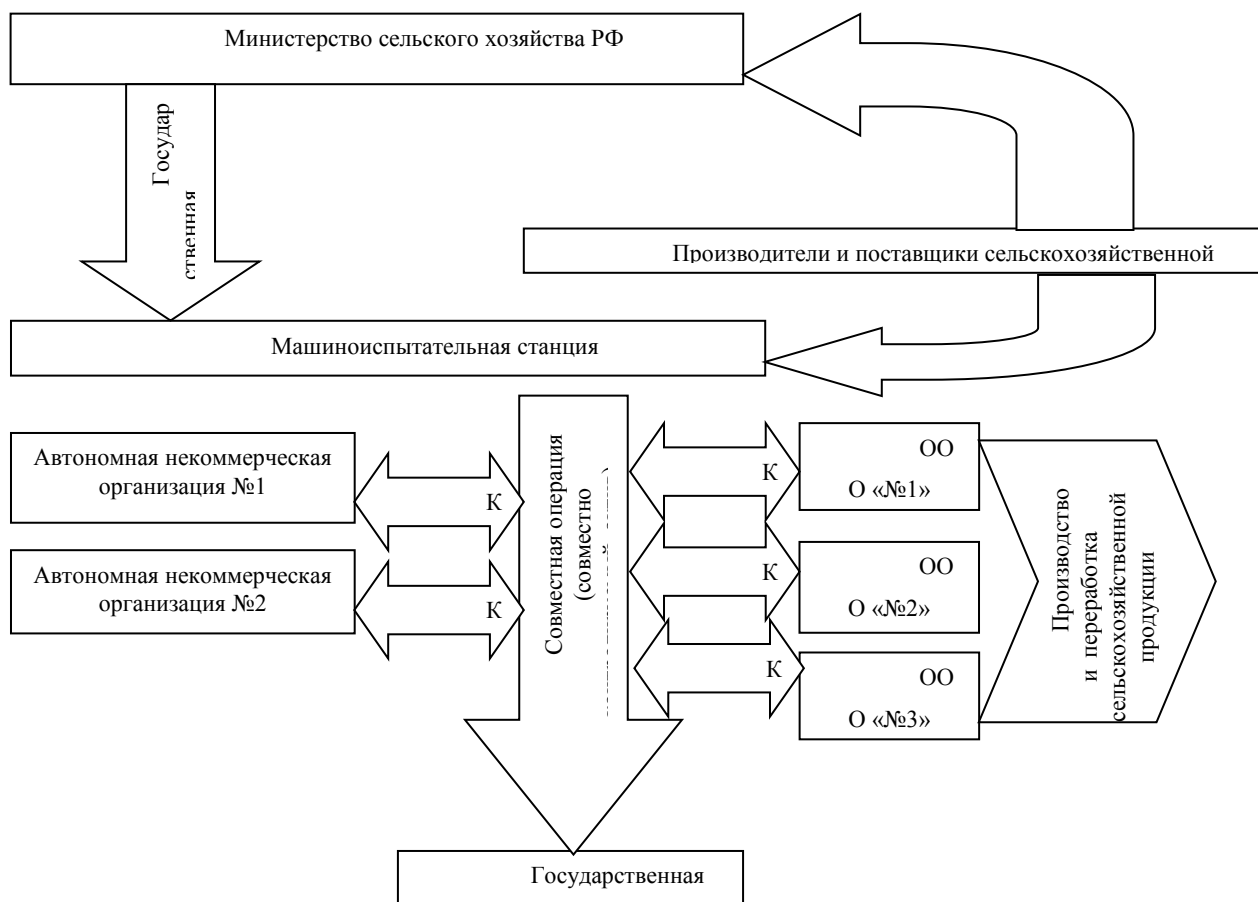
Министерство сельского хозяйства РФ

Государ
ственная

Производители и поставщики сельскохозяйственной

Машиноиспытательная станция

Автономная некоммерческая организация №1

Автономная некоммерческая организация №2

К

К

Совместная операция
(совместно
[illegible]

К

К

К

ОО
О «№1»

ОО
О «№2»

ОО
О «№3»

Производство
и переработка
сельскохозяйственной
продукции

Государственная